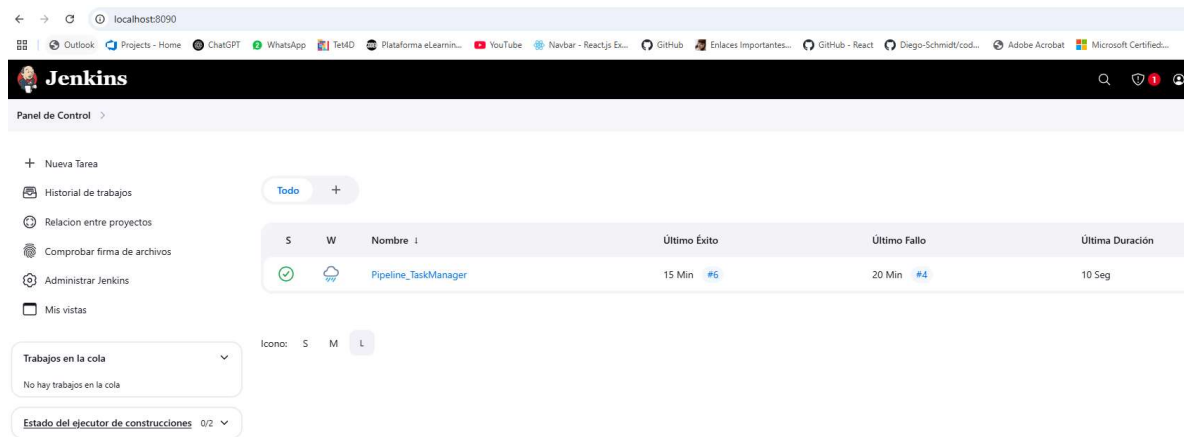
localhost:8090

Outlook Projects - Home ChatGPT WhatsApp Tet4D Plataforma eLearnin... YouTube Navbar - React.js Ex... GitHub Enlaces Importantes... GitHub - React Diego-Schmidt/cod... Adobe Acrobat Microsoft Certified...

Jenkins

1

Panel de Control >

+ Nueva Tarea

Historial de trabajos

Relacion entre proyectos

Comprobar firma de archivos

Administrar Jenkins

Mis vistas

Trabajos en la cola

No hay trabajos en la cola

Estado del ejecutor de construcciones 0/2

Todo +

| S | W | Nombre ↓ | Último Éxito | Último Fallo | Última Duración |
|---|---|---|---|---|---|
| | | Pipeline_TaskManager | 15 Min #6 | 20 Min #4 | 10 Seg |

Icono: S M L